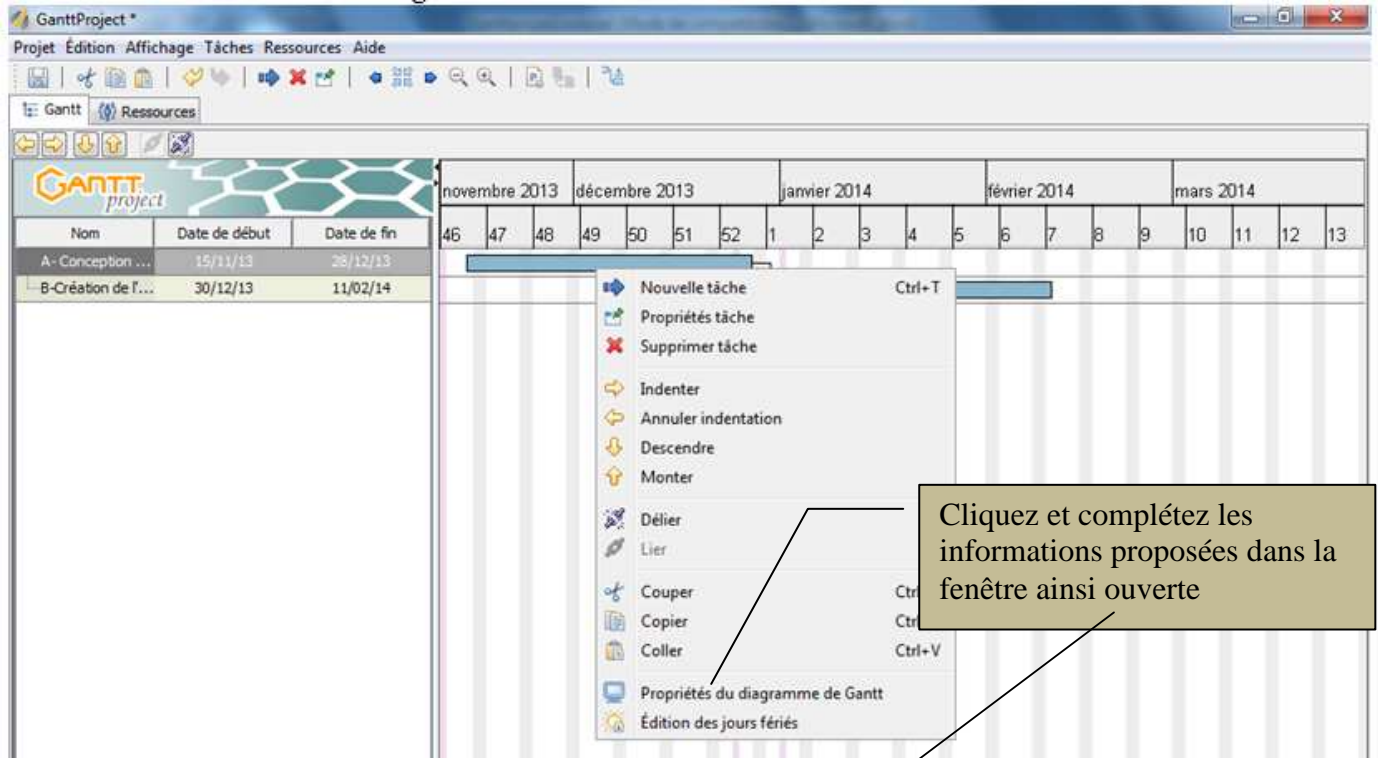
GanttProject *

Projet Édition Affichage Tâches Ressources Aide

Gantt Ressources

GANTT project

| Nom | Date de début | Date de fin |
|---|---|---|
| A- Conception ... | 15/11/13 | 28/12/13 |
| B-Création de l'... | 30/12/13 | 11/02/14 |

novembre 2013 décembre 2013 janvier 2014 février 2014 mars 2014

46 47 48 49 50 51 52 1 2 3 4 5 6 7 8 9 10 11 12 13

Nouvelle tâche Ctrl+T
Propriétés tâche
Supprimer tâche
Indenter
Annuler indentation
Descendre
Monter
Délier
Lier
Couper Ctrl
Copier Ctrl
Coller Ctrl+V
Propriétés du diagramme de Gantt
Édition des jours fériés

Cliquez et complétez les informations proposées dans la fenêtre ainsi ouverte